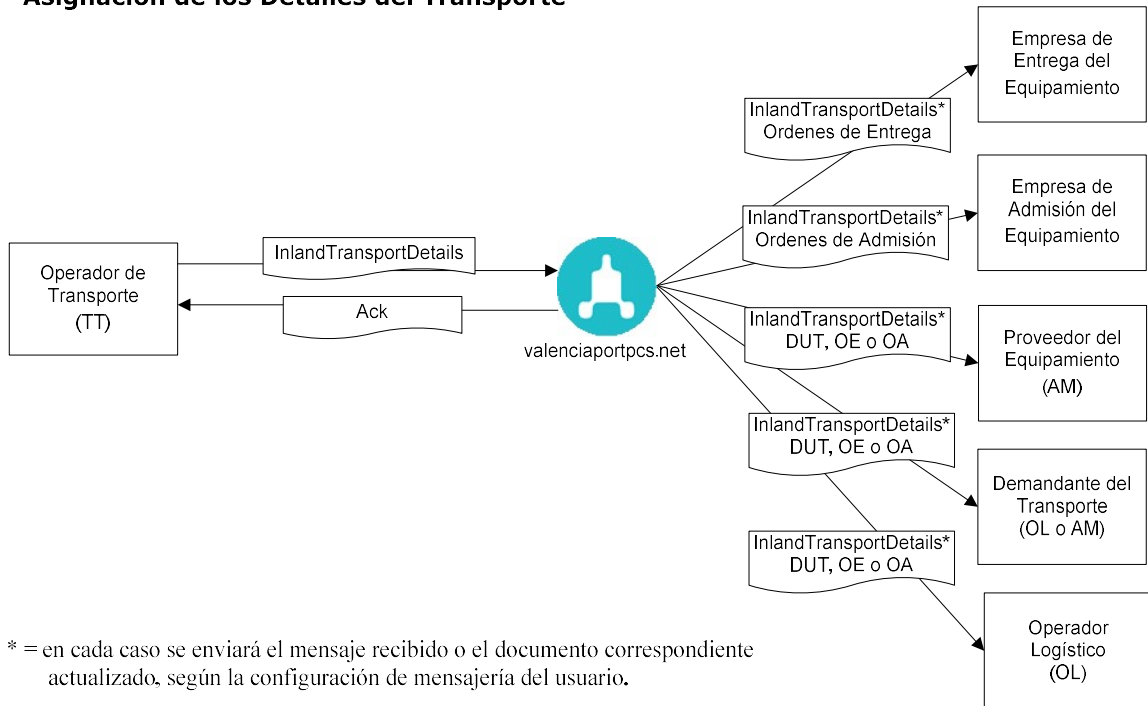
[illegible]

Operador de Transporte (TT)

InlandTransportDetails

Ack

valenciaportpcs.net

InlandTransportDetails* Ordenes de Entrega

Empresa de Entrega del Equipamiento

InlandTransportDetails* Ordenes de Admisión

Empresa de Admisión del Equipamiento

InlandTransportDetails* DUT, OE o OA

Proveedor del Equipamiento (AM)

InlandTransportDetails* DUT, OE o OA

Demandante del Transporte (OL o AM)

InlandTransportDetails* DUT, OE o OA

Operador Logístico (OL)

* = en cada caso se enviará el mensaje recibido o el documento correspondiente actualizado, según la configuración de mensajería del usuario.